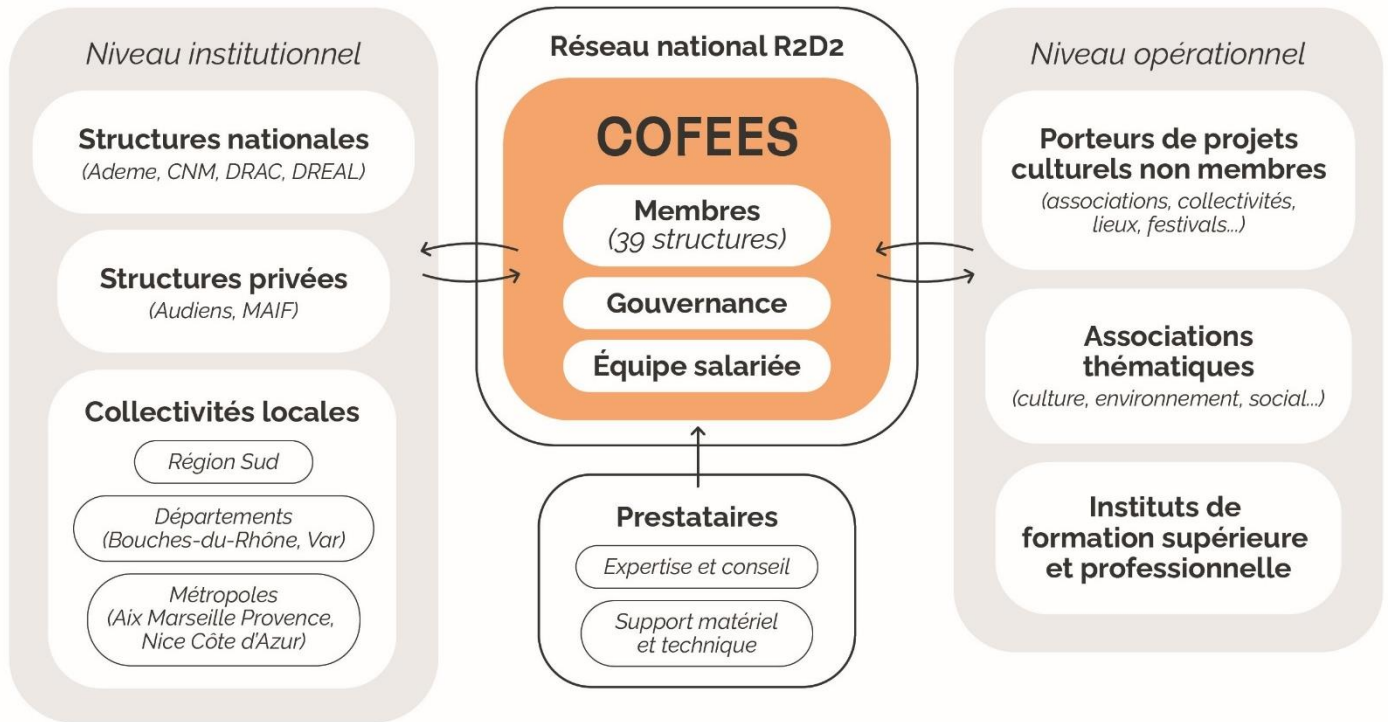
Niveau institutionnel

Structures nationales
(Ademe, CNM, DRAC, DREAL)

Structures privées
(Audiens, MAIF)

Collectivités locales
Région Sud
Départements (Bouches-du-Rhône, Var)
Métropoles (Aix Marseille Provence, Nice Côte d'Azur)

Réseau national R2D2

COFEES
Membres (39 structures)
Gouvernance
Équipe salariée

Prestataires
Expertise et conseil
Support matériel et technique

Niveau opérationnel

Porteurs de projets culturels non membres
(associations, collectivités, lieux, festivals...)

Associations thématiques
(culture, environnement, social...)

Instituts de formation supérieure et professionnelle